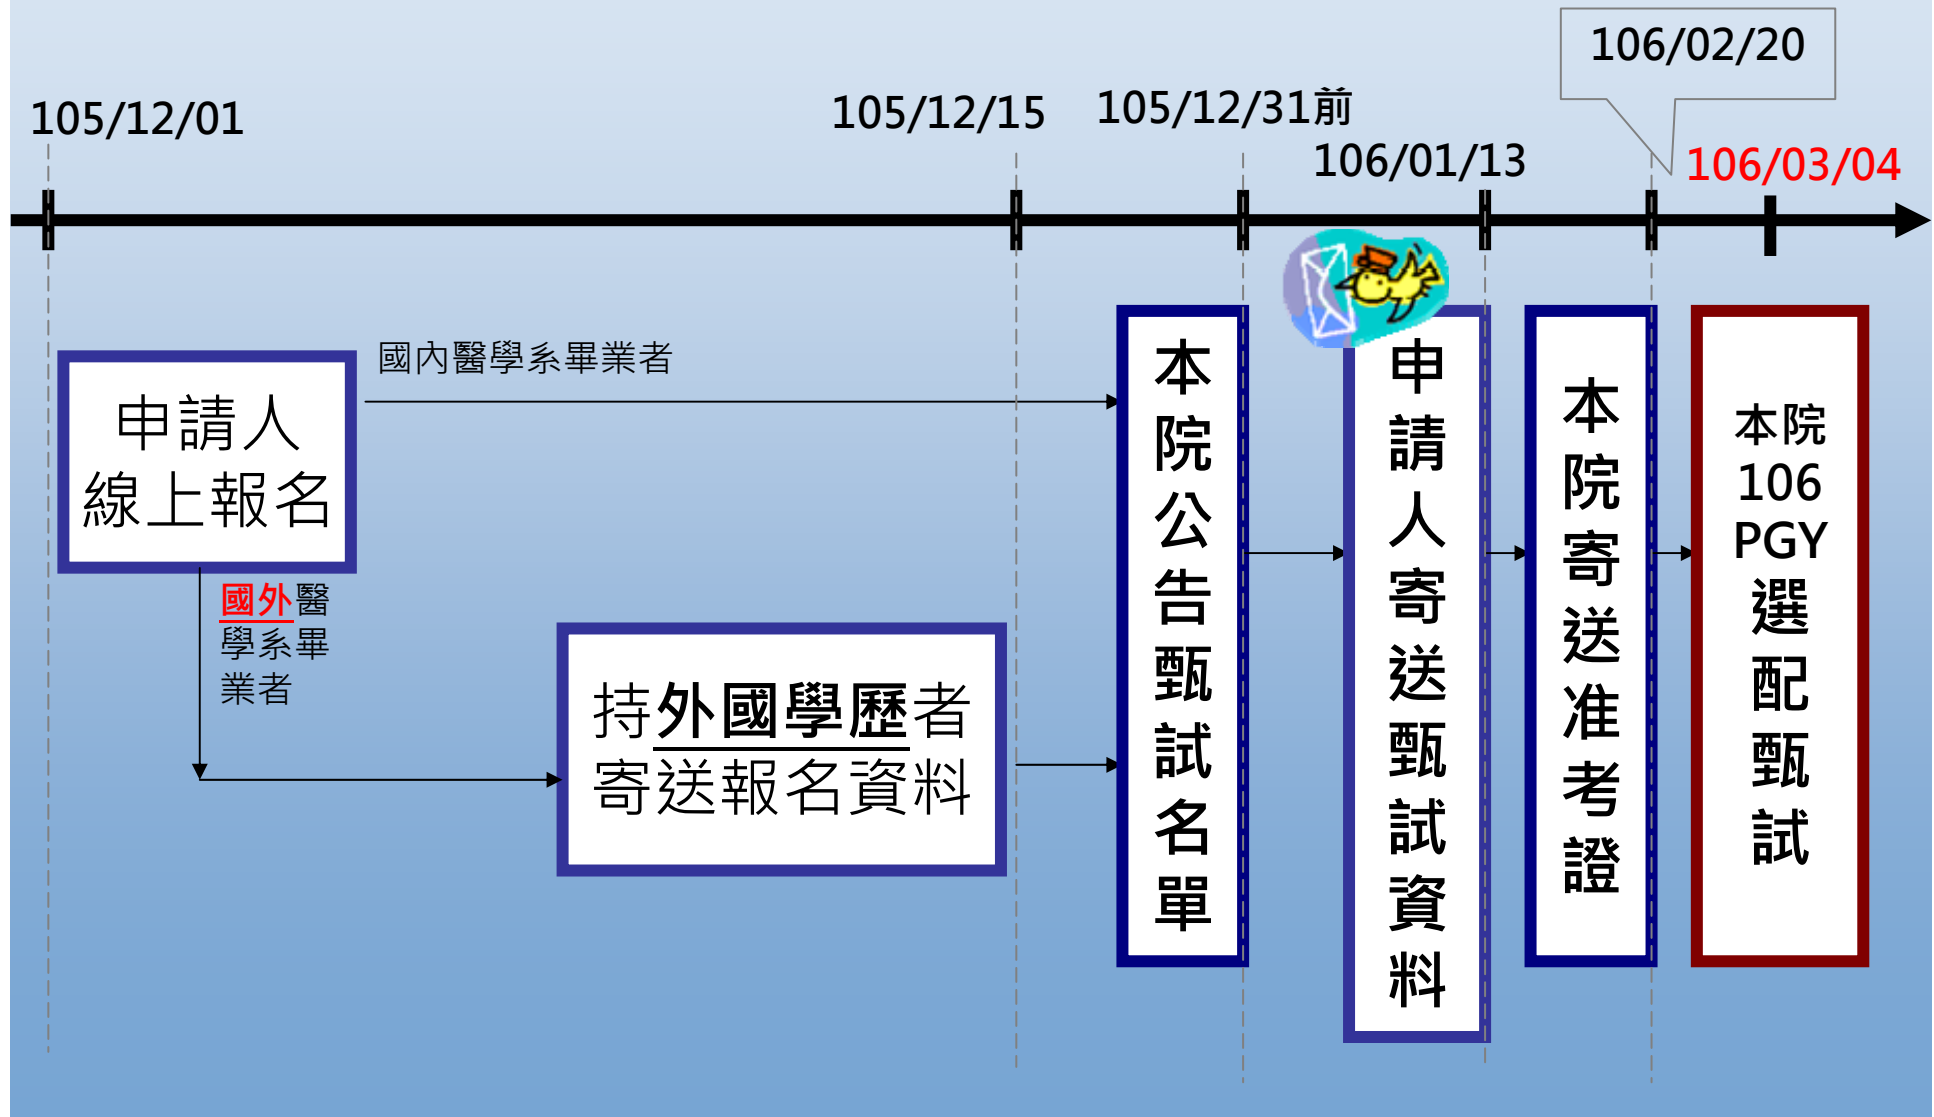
106/02/20

105/12/01

105/12/15

105/12/31前

106/01/13

106/03/04

國內醫學系畢業者

申請人
線上報名

國外醫學系畢業者

持外國學歷者
寄送報名資料

本院公告甄試名單

申請人寄送甄試資料

本院寄送准考證

本院
106
PGY
選配甄試